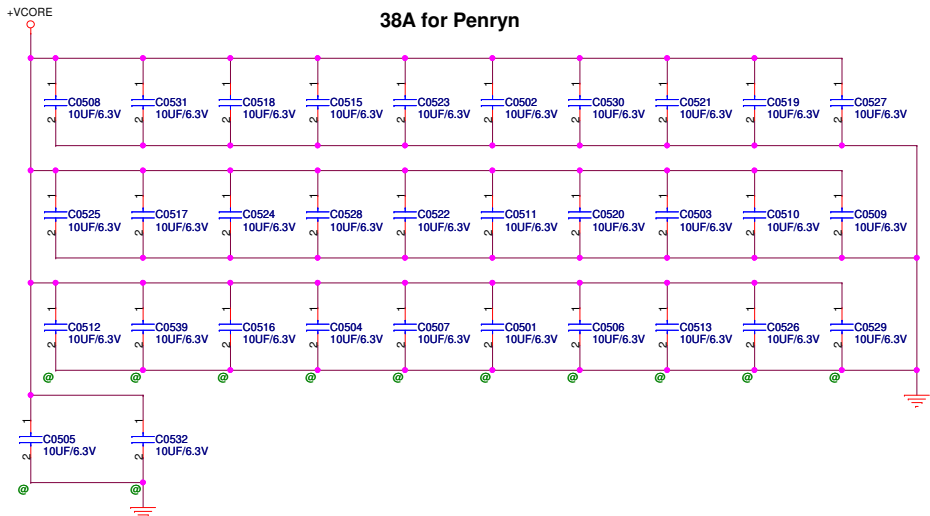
+VCORE

38A for Penryn

C0508 10UF/6.3V
C0531 10UF/6.3V
C0518 10UF/6.3V
C0515 10UF/6.3V
C0523 10UF/6.3V
C0502 10UF/6.3V
C0530 10UF/6.3V
C0521 10UF/6.3V
C0519 10UF/6.3V
C0527 10UF/6.3V

C0525 10UF/6.3V
C0517 10UF/6.3V
C0524 10UF/6.3V
C0528 10UF/6.3V
C0522 10UF/6.3V
C0511 10UF/6.3V
C0520 10UF/6.3V
C0503 10UF/6.3V
C0510 10UF/6.3V
C0509 10UF/6.3V

C0512 10UF/6.3V
C0539 10UF/6.3V
C0516 10UF/6.3V
C0504 10UF/6.3V
C0507 10UF/6.3V
C0501 10UF/6.3V
C0506 10UF/6.3V
C0513 10UF/6.3V
C0526 10UF/6.3V
C0529 10UF/6.3V

@ @ @ @ @ @ @ @ @ @

C0505 10UF/6.3V
C0532 10UF/6.3V

@ @